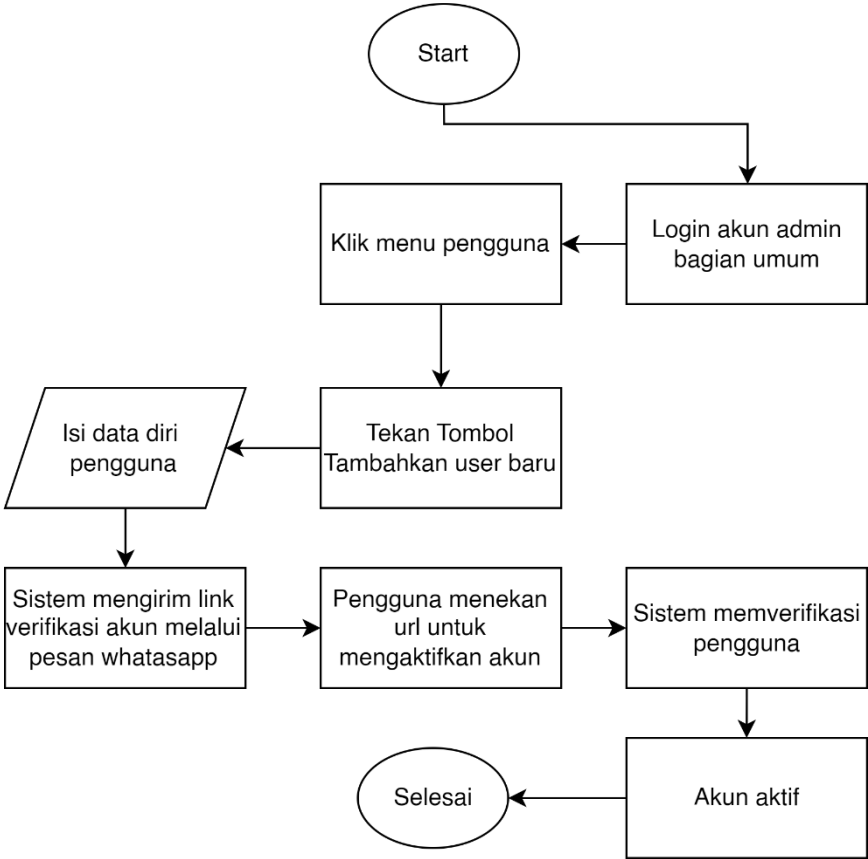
Start

Login akun admin bagian umum

Klik menu pengguna

Tekan Tombol Tambahkan user baru

Isi data diri pengguna

Sistem mengirim link verifikasi akun melalui pesan whatasapp

Pengguna menekan url untuk mengaktifkan akun

Sistem memverifikasi pengguna

Akun aktif

Selesai